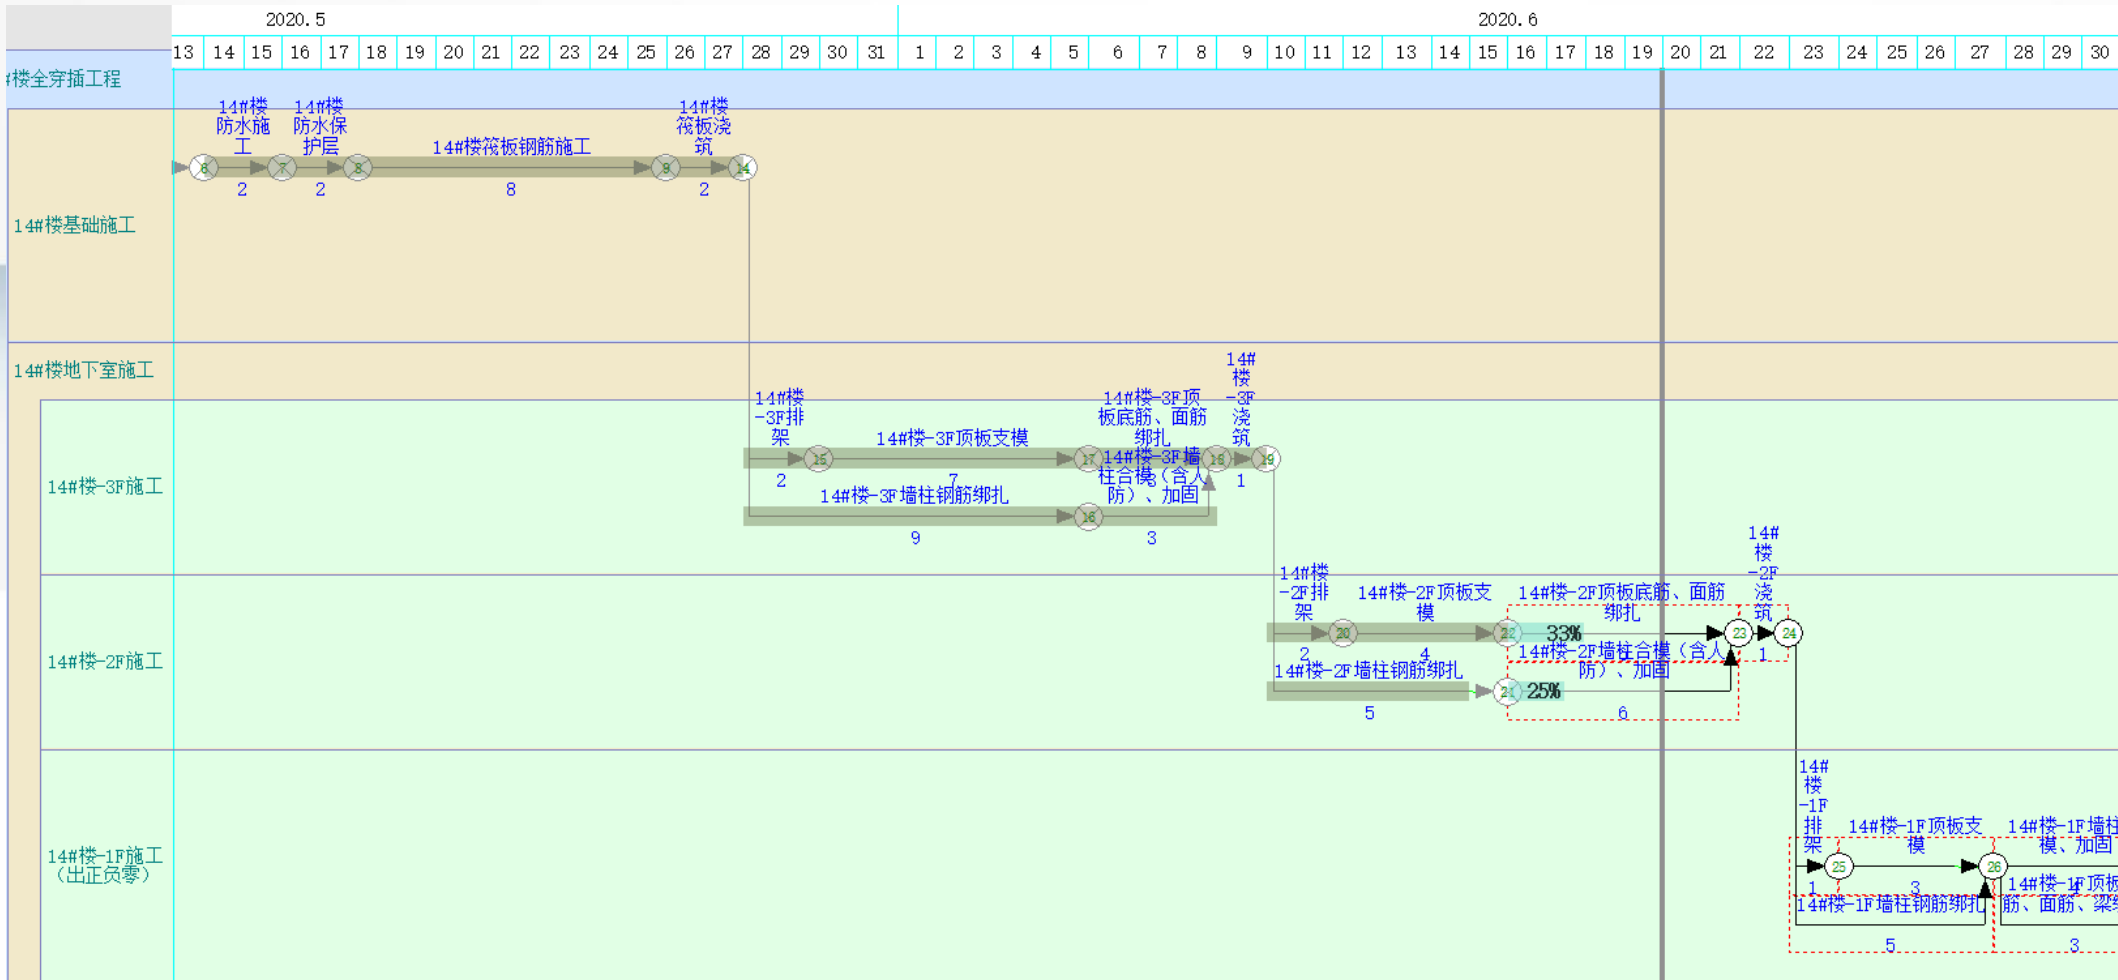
2020.5

2020.6

13 14 15 16 17 18 19 20 21 22 23 24 25 26 27 28 29 30 31 1 2 3 4 5 6 7 8 9 10 11 12 13 14 15 16 17 18 19 20 21 22 23 24 25 26 27 28 29 30

#楼全穿插工程

14#楼基础施工

14#楼防水施工
2
14#楼防水保护层
2
14#楼筏板钢筋施工
8
14#楼筏板浇筑
2

14#楼地下室施工

14#楼-3F施工

14#楼-3F排架
2
14#楼-3F顶板支模
7
14#楼-3F顶板底筋、面筋绑扎
3
14#楼-3F浇筑
1
14#楼-3F墙柱钢筋绑扎
9
14#楼-3F墙柱合模（含人防）、加固
3

14#楼-2F施工

14#楼-2F排架
2
14#楼-2F顶板支模
4
14#楼-2F顶板底筋、面筋绑扎
33%
14#楼-2F浇筑
1
14#楼-2F墙柱钢筋绑扎
5
14#楼-2F墙柱合模（含人防）、加固
25%
6

14#楼-1F施工（出正负零）

14#楼-1F排架
1
14#楼-1F顶板支模
3
14#楼-1F墙柱模、加固
14#楼-1F墙柱钢筋绑扎
5
14#楼-1F顶板筋、面筋、梁
3